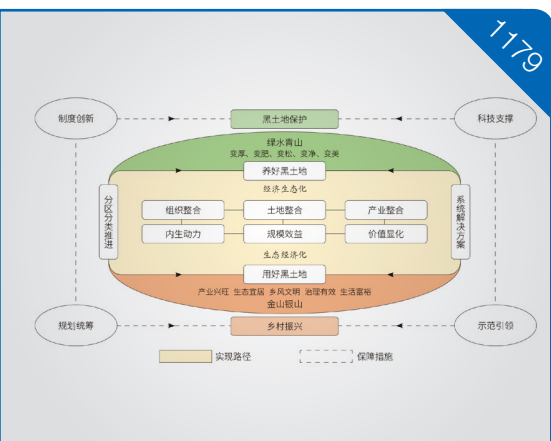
1179

制度创新

黑土地保护

科技支撑

绿水青山

变厚、变肥、变松、变净、变美

养好黑土地

经济生态化

分区分类推进

组织整合

土地整合

产业整合

系统解决方案

内生动力

规模效益

价值显化

生态经济化

用好黑土地

产业兴旺 生态宜居 乡风文明 治理有效 生活富裕

金山银山

规划统筹

乡村振兴

示范引领

实现路径

保障措施